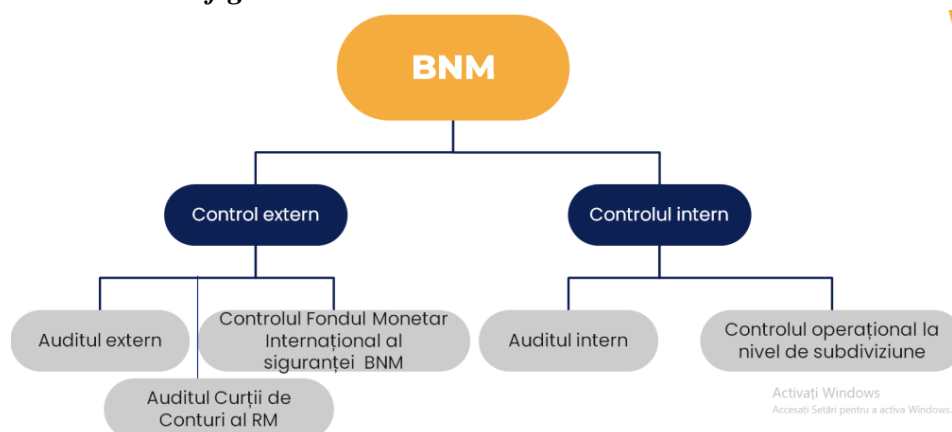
BNM

Control extern

Controlul intern

Auditul extern

Controlul Fondul Monetar Internațional al siguranței BNM

Auditul Curții de Conturi al RM

Auditul intern

Controlul operațional la nivel de subdiviziune

Activați Windows
Accesați Setări pentru a activa Windows.